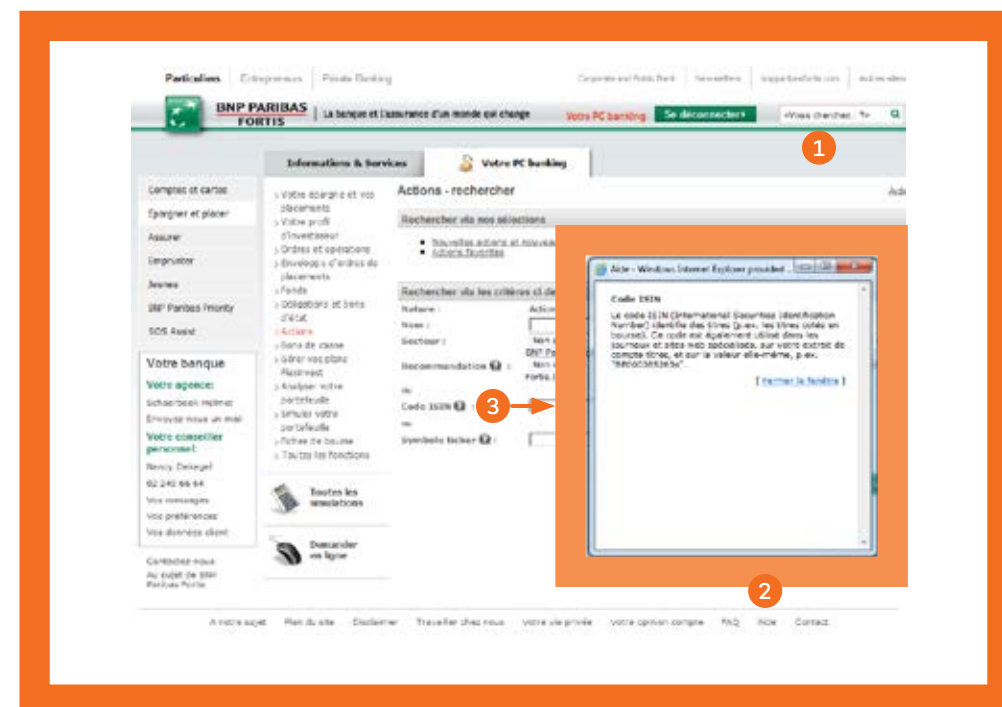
Particuliers | Entrepreneurs | Private Banking

Corporate and Public Bank | Newsletters | bnpparibasfortis.com | Autres sites

BNP PARIBAS FORTIS | La banque et l'assurance d'un monde qui change

Votre PC banking | Se déconnecter

Vous cherchez...

1

Informations & Services | Votre PC banking

Comptes et cartes
Epargner et placer
Assurer
Emprunter
Jeunes
BNP Paribas Priority
SOS Assist

Votre banque
Votre agence:
Schaerbeek Helmet
Envoyez-nous un mail
Votre conseiller personnel:
Nancy Dekegel
02 240 66 64
Vos messages
Vos préférences
Vos données client

Contactez-nous
Au sujet de BNP Paribas Fortis

> Votre épargne et vos placements
> Votre profil d'investisseur
> Ordres et opérations
> Enveloppe d'ordres de placements
> Fonds
> Obligations et bons d'état
> Actions
> Bons de caisse
> Gérer vos plans Flexinvest
> Analyser votre portefeuille
> Simuler votre portefeuille
> Fiches de bourse
> Toutes les fonctions

Toutes les simulations

Demander en ligne

Actions - rechercher

Rechercher via nos sélections
• Nouvelles actions et nouveaux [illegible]
• Actions favorites

Rechercher via les critères ci-de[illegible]
Nature :
Nom :
Secteur :
Recommandation :
ou
Code ISIN :
ou
Symbole ticker :

3

Aide - Windows Internet Explorer provided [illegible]

Code ISIN

Le code ISIN (International Securities Identification Number) identifie des titres (p.ex. les titres cotés en bourse). Ce code est également utilisé dans les journaux et sites web spécialisés, sur votre extrait de compte titres, et sur la valeur elle-même, p.ex. "BE0003835894".

[ Fermer la fenêtre ]

2

A notre sujet | Plan du site | Disclaimer | Travailler chez nous | Votre vie privée | Votre opinion compte | FAQ | Aide | Contact